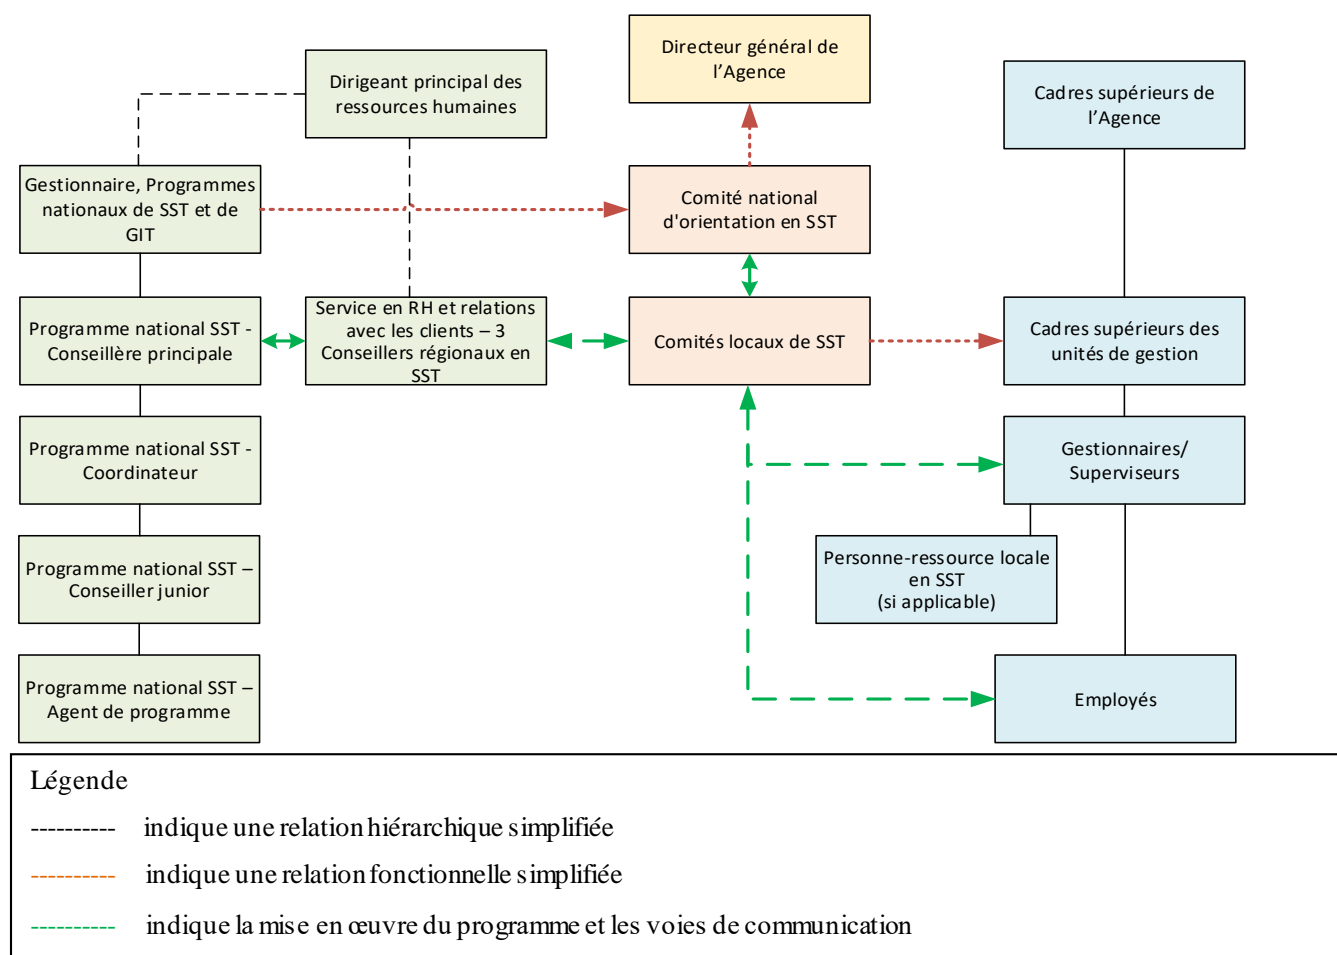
Dirigeant principal des ressources humaines

Directeur général de l'Agence

Cadres supérieurs de l'Agence

Gestionnaire, Programmes nationaux de SST et de GIT

Comité national d'orientation en SST

Programme national SST - Conseillère principale

Service en RH et relations avec les clients – 3 Conseillers régionaux en SST

Comités locaux de SST

Cadres supérieurs des unités de gestion

Programme national SST - Coordinateur

Gestionnaires/ Superviseurs

Programme national SST – Conseiller junior

Personne-ressource locale en SST (si applicable)

Programme national SST – Agent de programme

Employés

Légende

---------- indique une relation hiérarchique simplifiée

---------- indique une relation fonctionnelle simplifiée

---------- indique la mise en œuvre du programme et les voies de communication